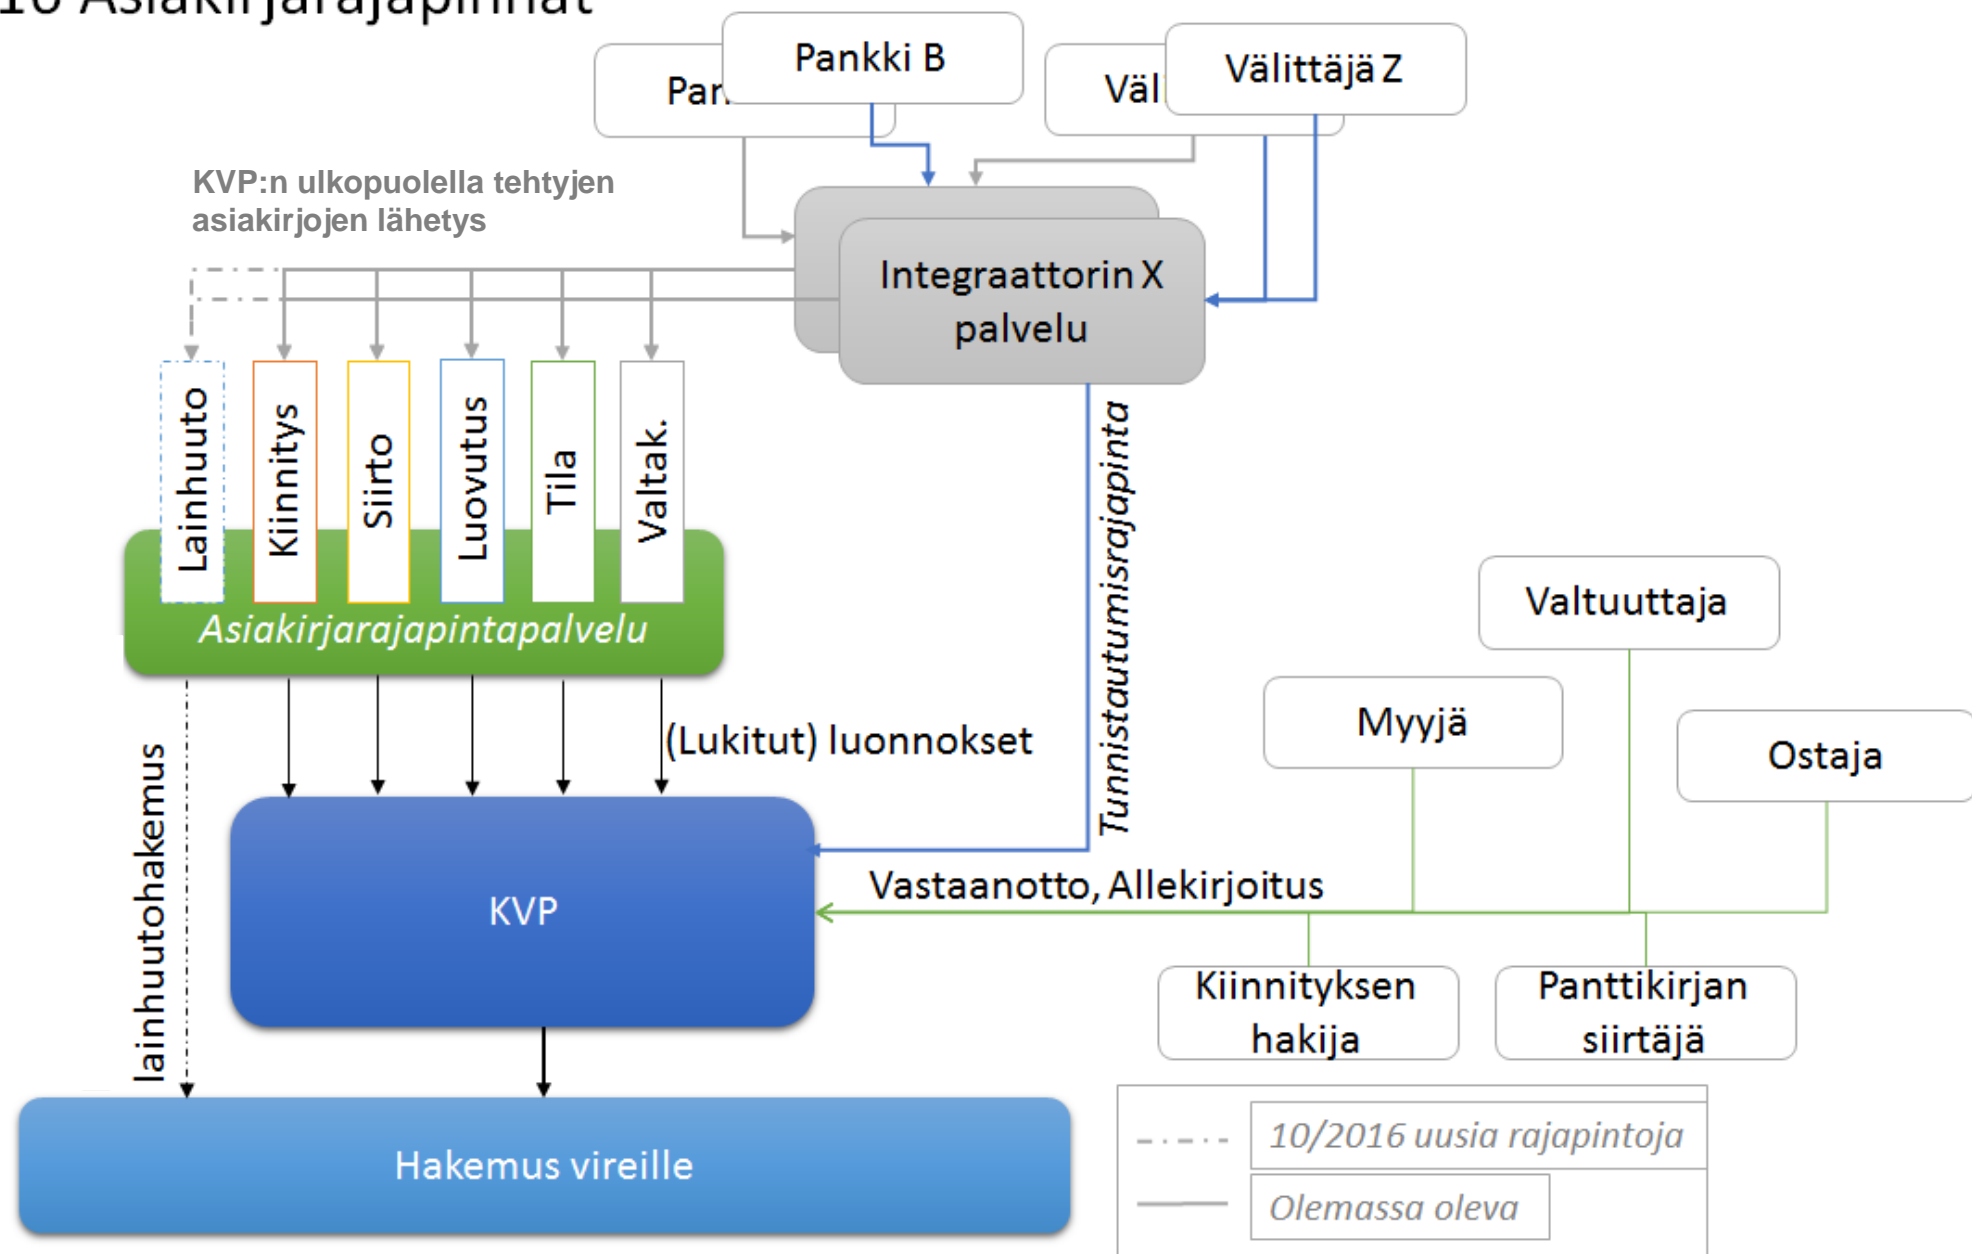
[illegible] Asiakirjarajapinnat

Par

Pankki B

Väl

Välittäjä Z

KVP:n ulkopuolella tehtyjen asiakirjojen lähetys

Integraattorin X palvelu

Lainhuuto

Kiinnitys

Siirto

Luovutus

Tila

Valtak.

Asiakirjarajapintapalvelu

Tunnistautumisrajapinta

(Lukitut) luonnokset

Valtuuttaja

Myyjä

Ostaja

lainhuutohakemus

KVP

Vastaanotto, Allekirjoitus

Kiinnityksen hakija

Panttikirjan siirtäjä

Hakemus vireille

10/2016 uusia rajapintoja

Olemassa oleva